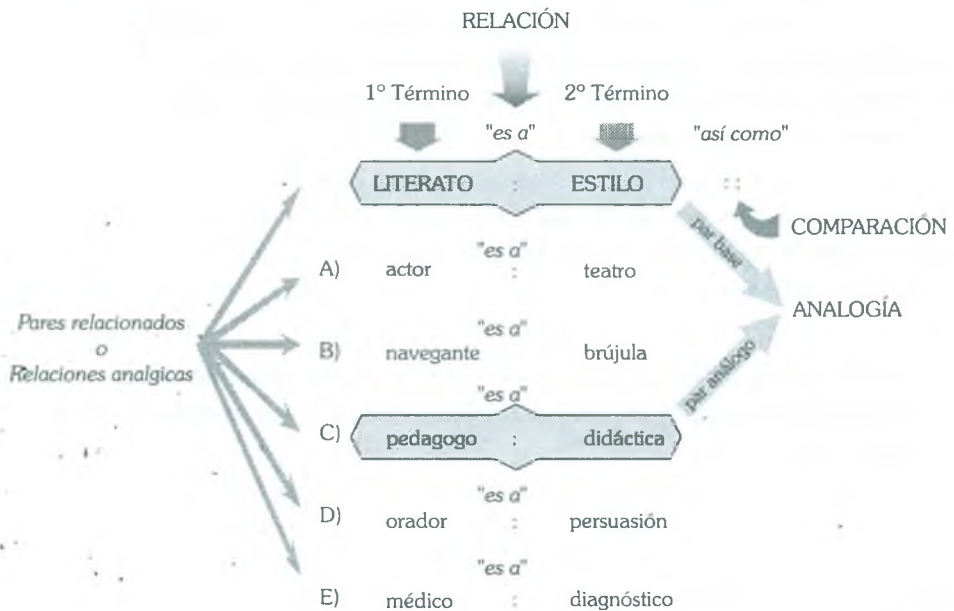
RELACIÓN

1° Término "es a" 2° Término "así como"

LITERATO : ESTILO ::

COMPARACIÓN

par base

ANALOGÍA

par análogo

Pares relacionados o Relaciones analgicas

A) "es a" actor : teatro

B) "es a" navegante brújula

C) "es a" pedagogo : didáctica

D) "es a" orador : persuasión

E) "es a" médico : diagnóstico